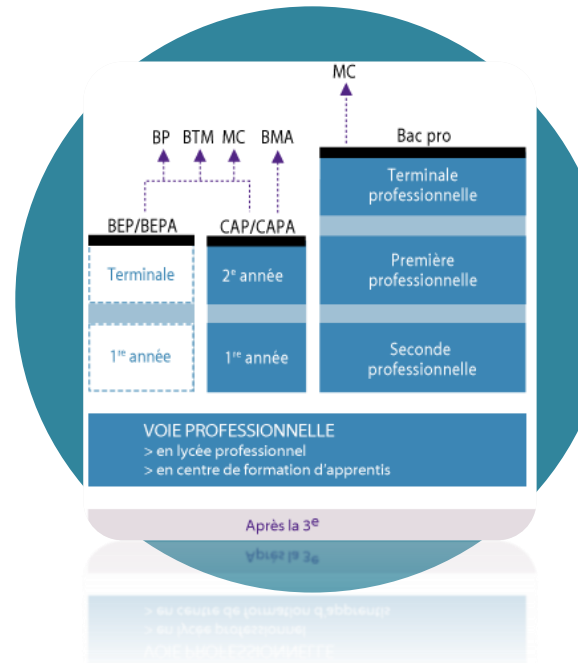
MC

BP BTM MC BMA

Bac pro

BEP/BEPA

CAP/CAPA

Terminale professionnelle

Terminale

2$^{e}$ année

Première professionnelle

1$^{re}$ année

1$^{re}$ année

Seconde professionnelle

VOIE PROFESSIONNELLE
> en lycée professionnel
> en centre de formation d'apprentis

Après la 3$^{e}$